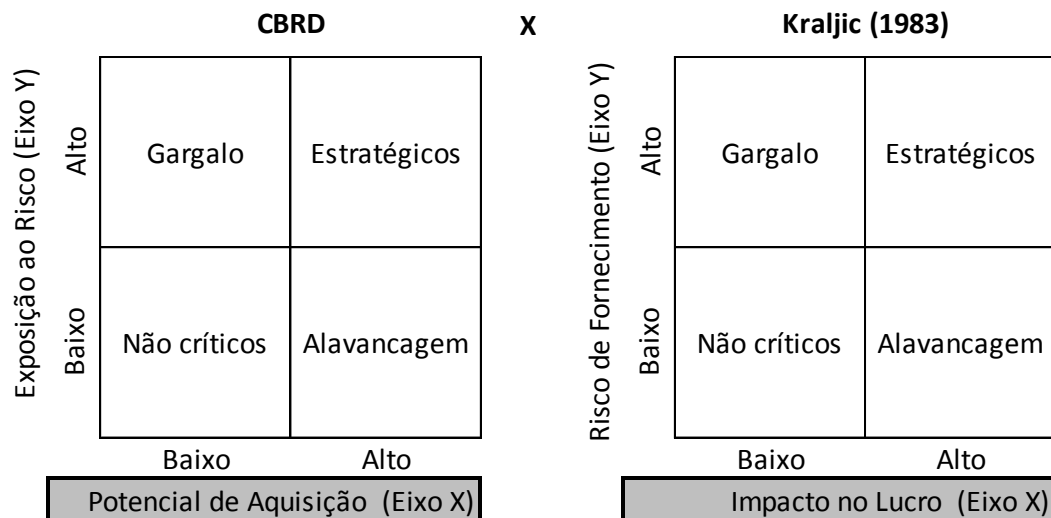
**CBRD** **X** **Kraljic (1983)**

Exposição ao Risco (Eixo Y)

| | | |
|---|---|---|
| Alto | Gargalo | Estratégicos |
| Baixo | Não críticos | Alavancagem |
| | Baixo | Alto |

Potencial de Aquisição (Eixo X)

Risco de Fornecimento (Eixo Y)

| | | |
|---|---|---|
| Alto | Gargalo | Estratégicos |
| Baixo | Não críticos | Alavancagem |
| | Baixo | Alto |

Impacto no Lucro (Eixo X)